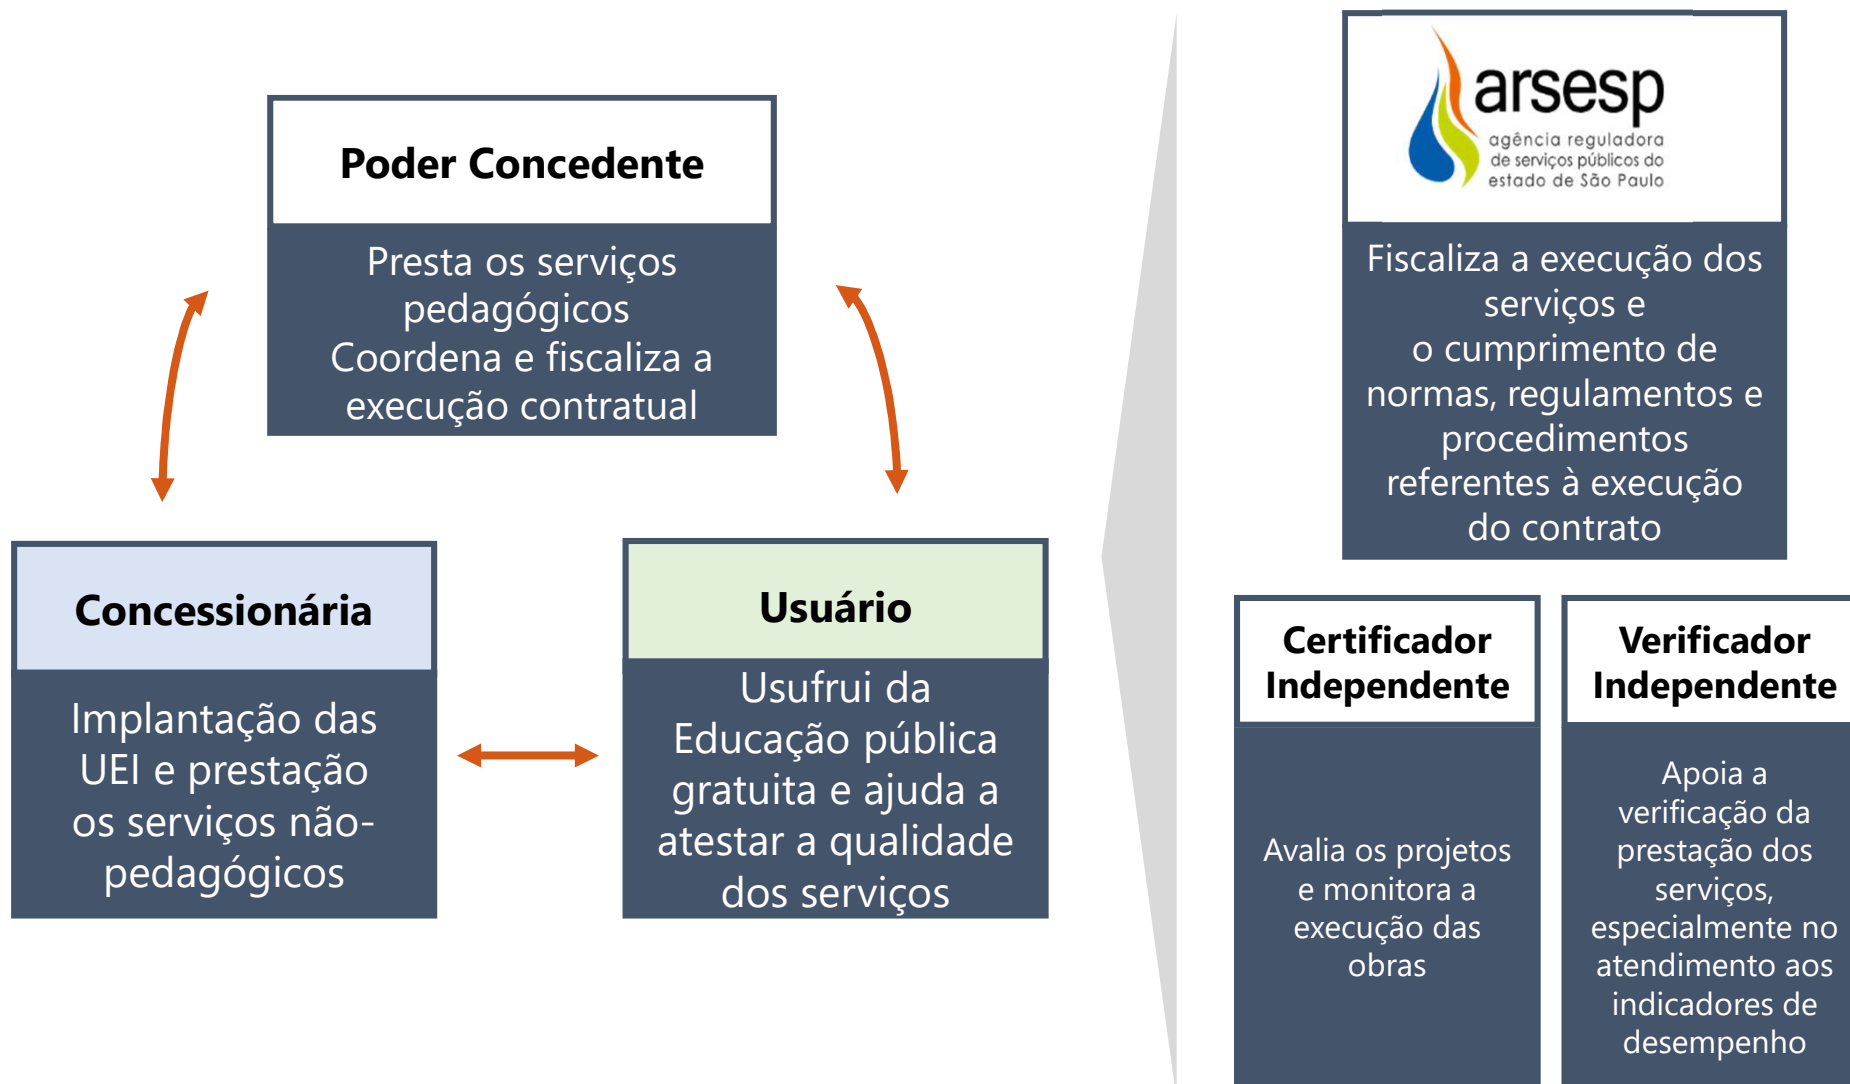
Poder Concedente

Presta os serviços pedagógicos
Coordena e fiscaliza a execução contratual

Concessionária

Implantação das UEI e prestação os serviços não-pedagógicos

Usuário

Usufrui da Educação pública gratuita e ajuda a atestar a qualidade dos serviços

arsesp
agência reguladora de serviços públicos do estado de São Paulo

Fiscaliza a execução dos serviços e o cumprimento de normas, regulamentos e procedimentos referentes à execução do contrato

Certificador Independente

Avalia os projetos e monitora a execução das obras

Verificador Independente

Apoia a verificação da prestação dos serviços, especialmente no atendimento aos indicadores de desempenho